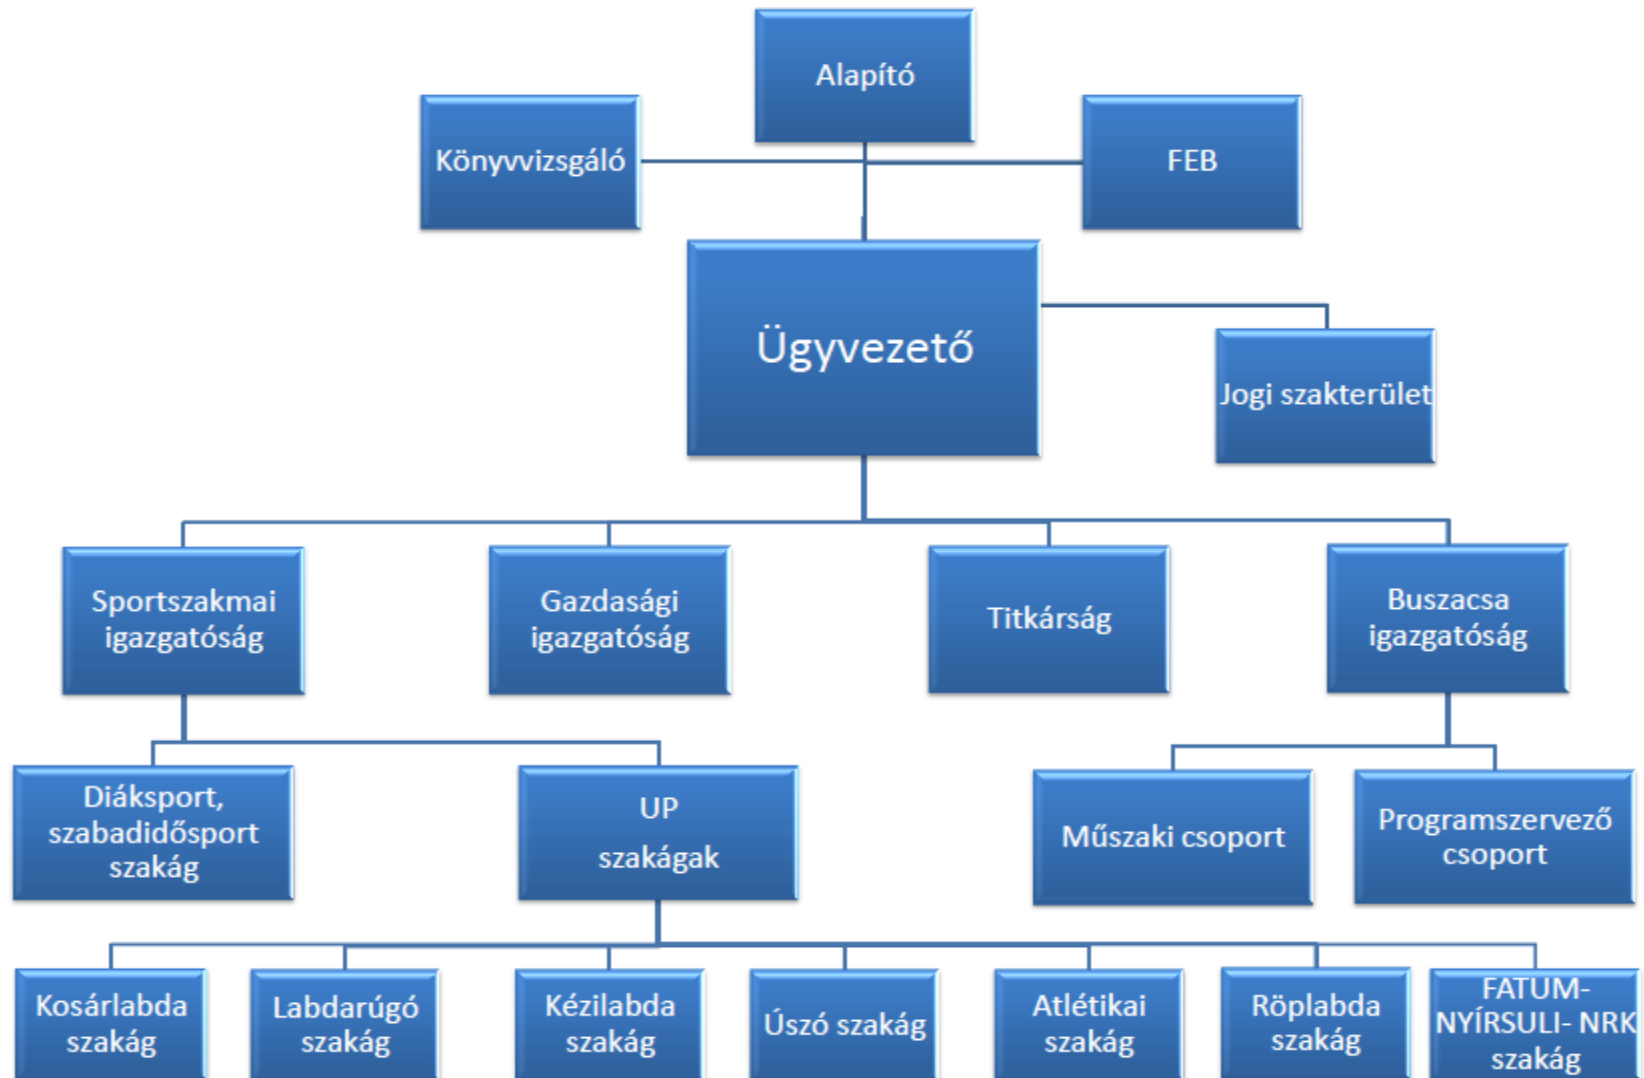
Alapító

Könyvvizsgáló

FEB

Ügyvezető

Jogi szakterület

Sportszakmai igazgatóság

Gazdasági igazgatóság

Titkárság

Buszacsa igazgatóság

Diáksport, szabadidősport szakág

UP szakágak

Műszaki csoport

Programszervező csoport

Kosárlabda szakág

Labdarúgó szakág

Kézilabda szakág

Úszó szakág

Atlétikai szakág

Röplabda szakág

FATUM-NYÍRSULI- NRK szakág